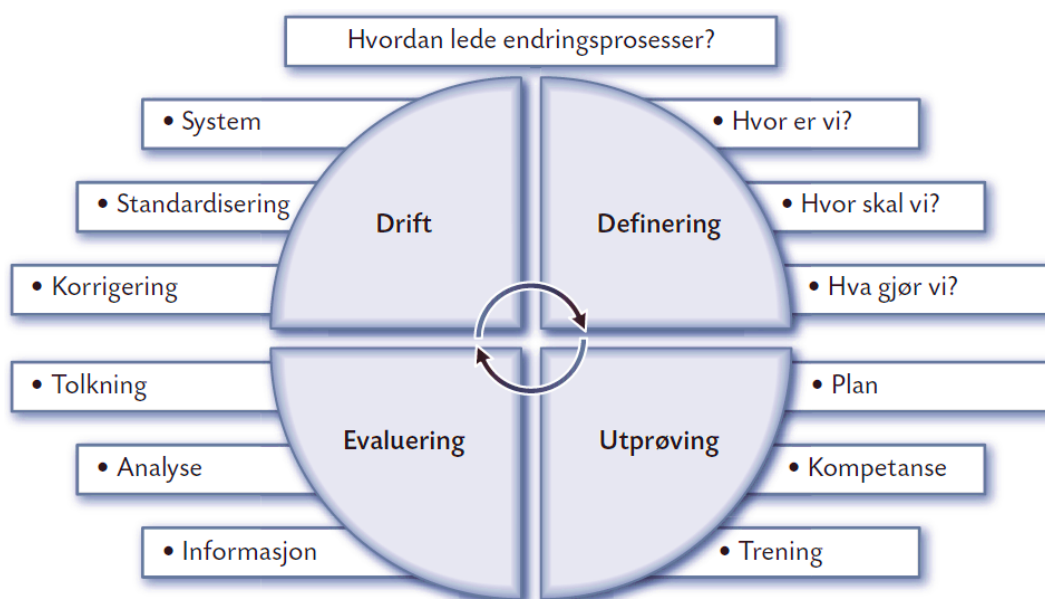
Hvordan lede endringsprosesser?

• System

• Standardisering

• Korrigering

Drift

Definering

• Hvor er vi?

• Hvor skal vi?

• Hva gjør vi?

• Tolkning

• Analyse

• Informasjon

Evaluering

Utprøving

• Plan

• Kompetanse

• Trening